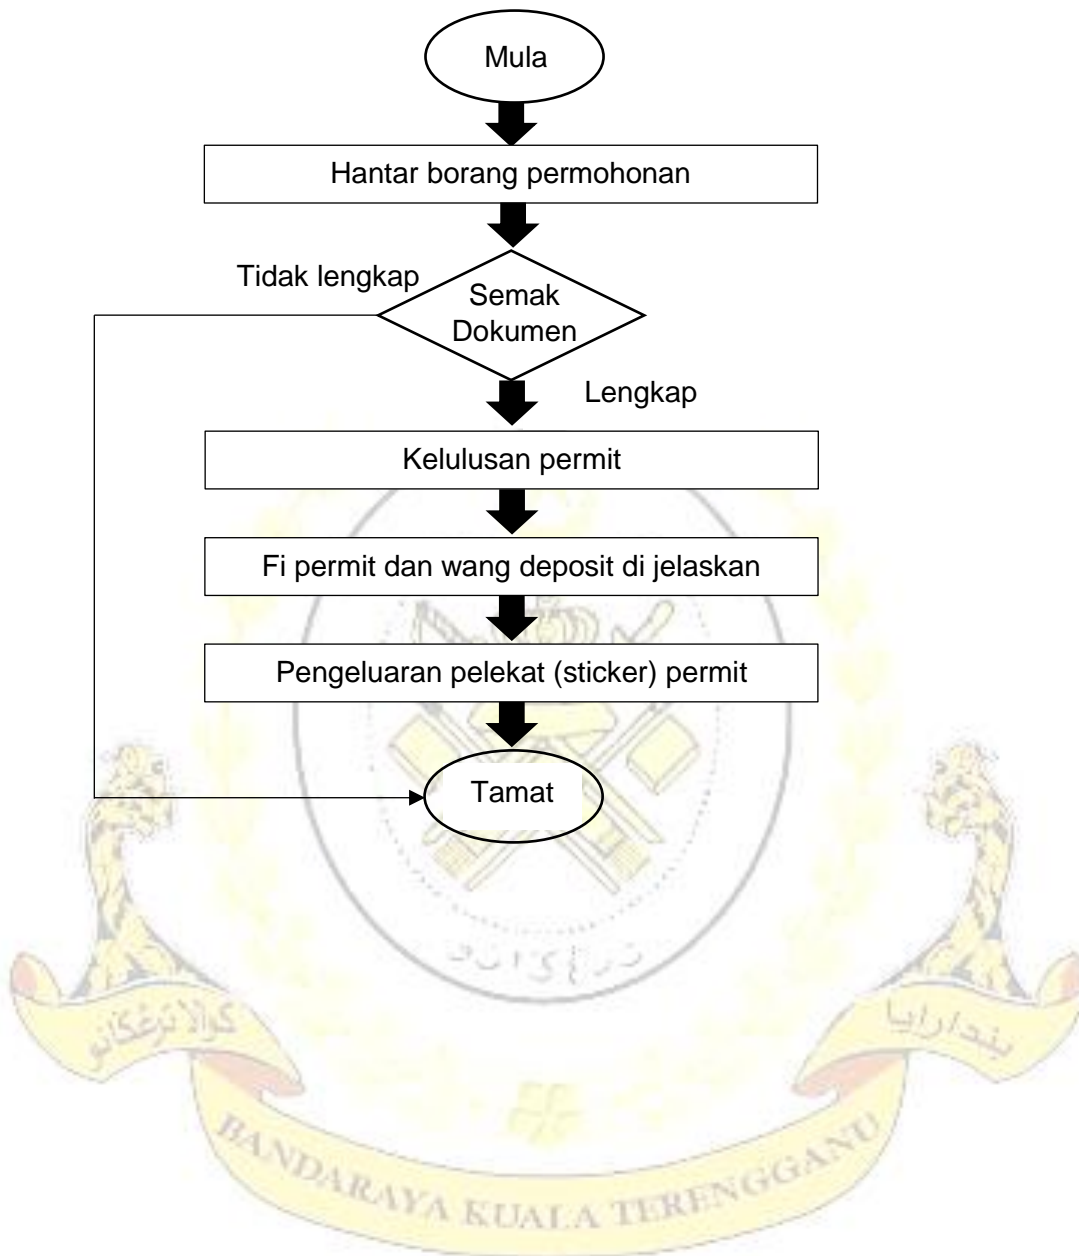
Mula

Hantar borang permohonan

Tidak lengkap

Semak Dokumen

Lengkap

Kelulusan permit

Fi permit dan wang deposit di jelaskan

Pengeluaran pelekat (sticker) permit

Tamat

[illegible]

كوالا ترڠݢانو

بندارايا

BANDARAYA KUALA TERENGGANU